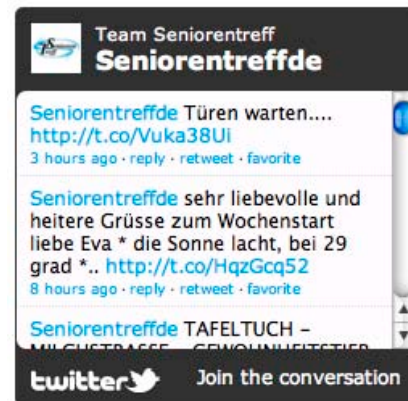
Team Seniorentreff
Seniorentreffde

Seniorentreffde Türen warten.... http://t.co/Vuka38Ui
3 hours ago · reply · retweet · favorite

Seniorentreffde sehr liebevolle und heitere Grüsse zum Wochenstart liebe Eva * die Sonne lacht, bei 29 grad *.. http://t.co/HqzGcq52
8 hours ago · reply · retweet · favorite

Seniorentreffde TAFELTUCH – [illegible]

twitter
Join the conversation